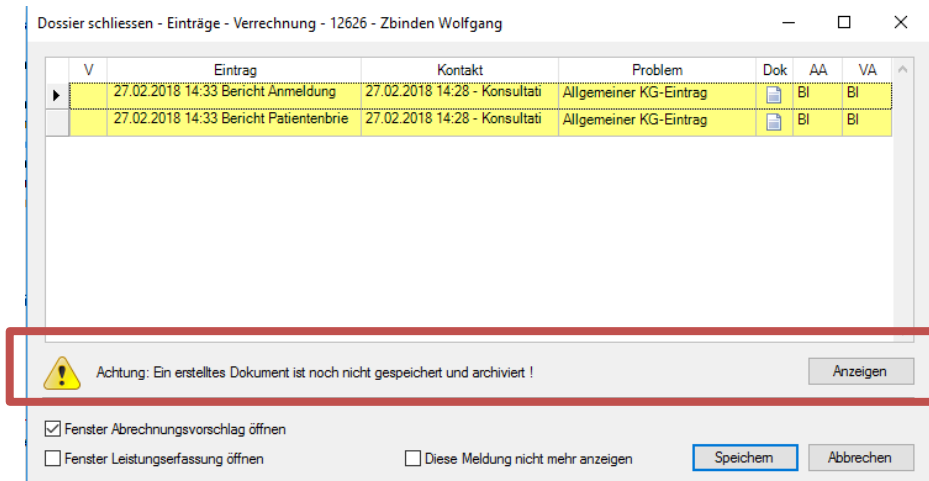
Dossier schliessen - Einträge - Verrechnung - 12626 - Zbinden Wolfgang

| V | Eintrag | Kontakt | Problem | Dok | AA | VA |
|---|---|---|---|---|---|---|
| | 27.02.2018 14:33 Bericht Anmeldung | 27.02.2018 14:28 - Konsultati | Allgemeiner KG-Eintrag | | BI | BI |
| | 27.02.2018 14:33 Bericht Patientenbrie | 27.02.2018 14:28 - Konsultati | Allgemeiner KG-Eintrag | | BI | BI |

Achtung: Ein erstelltes Dokument ist noch nicht gespeichert und archiviert !

Anzeigen

Fenster Abrechnungsvorschlag öffnen

Fenster Leistungserfassung öffnen

Diese Meldung nicht mehr anzeigen

Speichern

Abbrechen